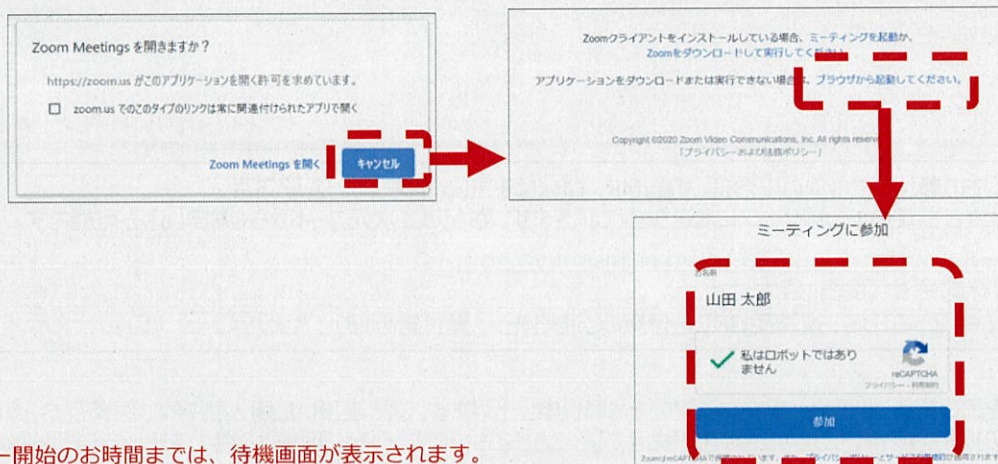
Zoom Meetings を開きますか？

https://zoom.us がこのアプリケーションを開く許可を求めています。

zoom.us でのこのタイプのリンクは常に関連付けられたアプリで開く

Zoom Meetings を開く

キャンセル

Zoomクライアントをインストールしている場合、ミーティングを起動か、Zoomをダウンロードして実行してください。

アプリケーションをダウンロードまたは実行できない場合は、ブラウザから起動してください。

Copyright ©2020 Zoom Video Communications, Inc. All rights reserved.
「プライバシーおよび法務ポリシー」

ミーティングに参加

名前

山田 太郎

私はロボットではありません

reCAPTCHA
プライバシー - 利用規約

参加

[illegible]

ー開始のお時間までは、待機画面が表示されます。